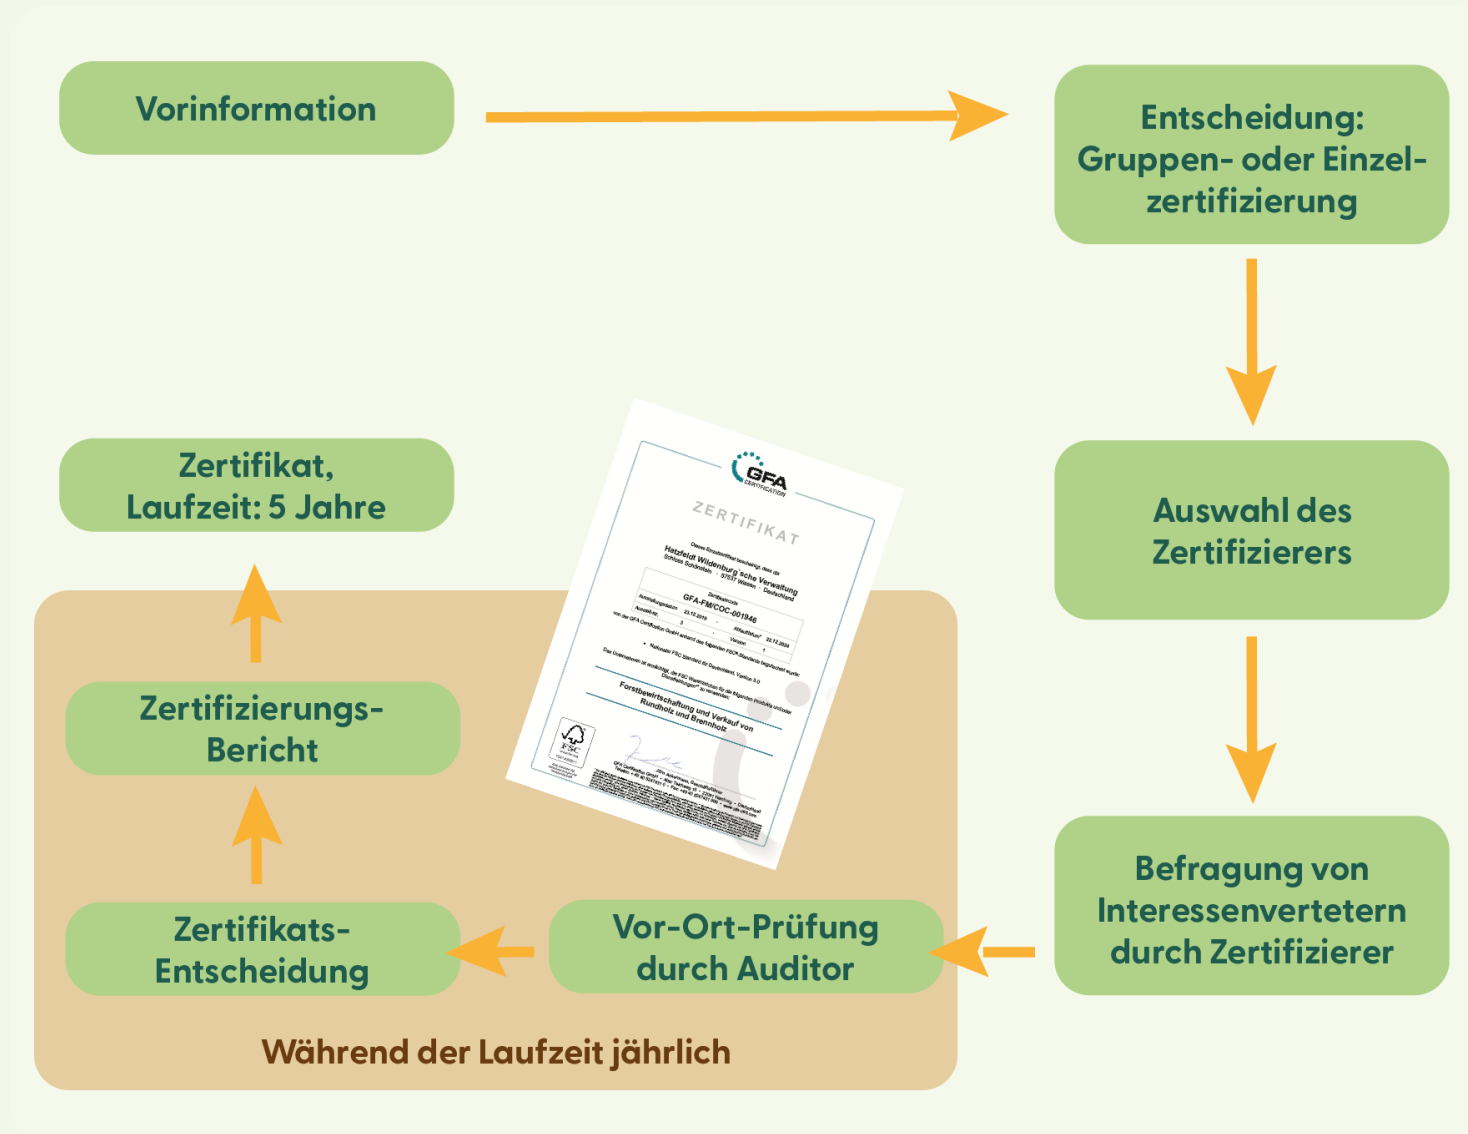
Vorinformation

Entscheidung: Gruppen- oder Einzelzertifizierung

Auswahl des Zertifizierers

Befragung von Interessenvertetern durch Zertifizierer

Vor-Ort-Prüfung durch Auditor

Zertifikats-Entscheidung

Zertifizierungs-Bericht

Zertifikat, Laufzeit: 5 Jahre

GFA CERTIFICATION

ZERTIFIKAT

Hatzfeldt Wildenburg'sche Verwaltung

GFA-FM/COC-001946

Forstbewirtschaftung und Verkauf von Rundholz und Brennholz

FSC

Während der Laufzeit jährlich